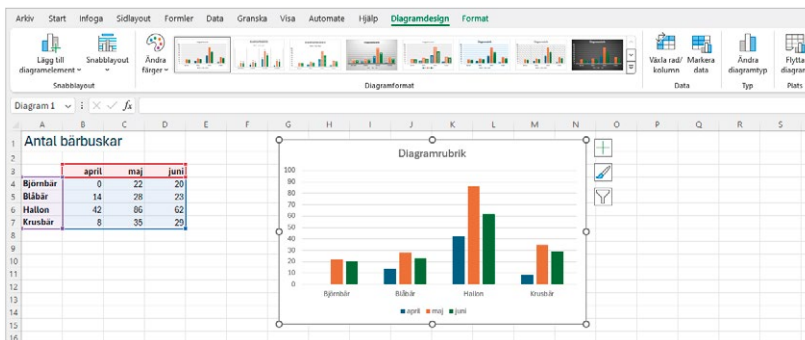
Arkiv Start Infoga Sidlayout Formler Data Granska Visa Automate Hjälp Diagramdesign Format

Lägg till diagramelement Snabblayout Ändra färger Växla rad/kolumn Markera data Ändra diagramtyp Flytta diagram

Snabblayout Diagramformat Data Typ Plats

Diagram 1 $f_x$

| | A | B | C | D |
|---|---|---|---|---|
| 1 | Antal bärbuskar | | | |
| 2 | | | | |
| 3 | | april | maj | juni |
| 4 | Björnbär | 0 | 22 | 20 |
| 5 | Blåbär | 14 | 28 | 23 |
| 6 | Hallon | 42 | 86 | 62 |
| 7 | Krusbär | 8 | 35 | 29 |

E F G H I J K L M N O P Q R S

8 9 10 11 12 13 14 15

Diagramrubrik

100 90 80 70 60 50 40 30 20 10 0

Björnbär Blåbär Hallon Krusbär

april maj juni